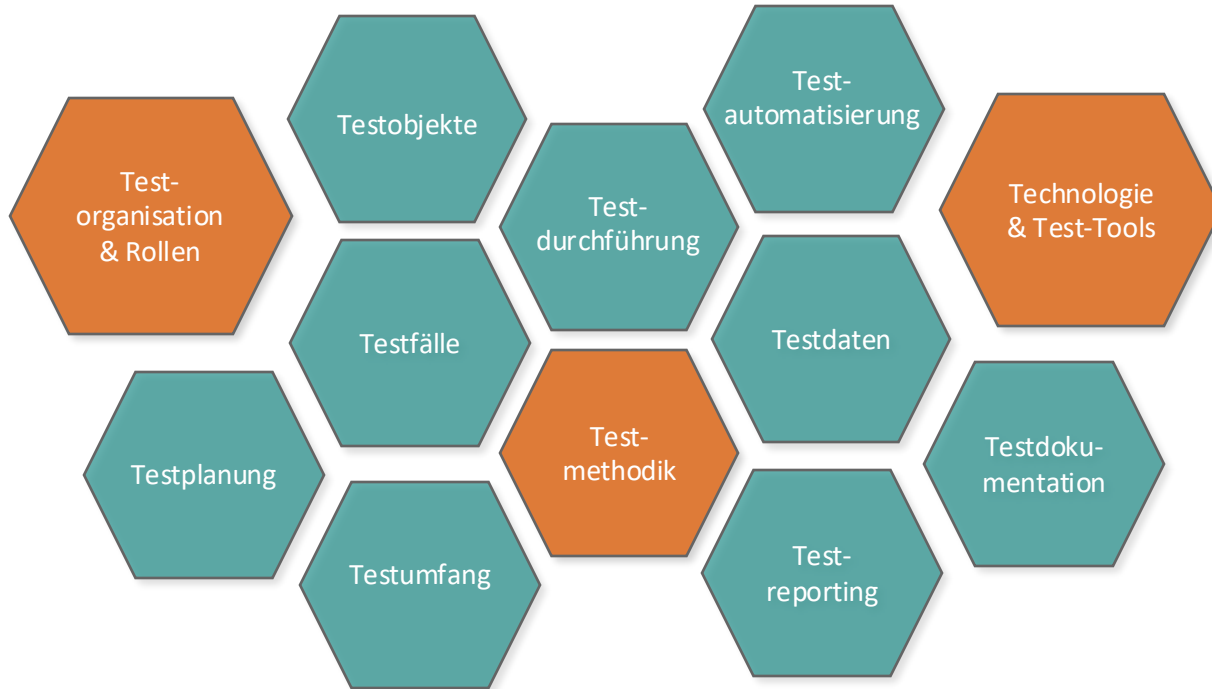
Testobjekte

Test-automatisierung

Test-organisation & Rollen

Test-durchführung

Technologie & Test-Tools

Testfälle

Testdaten

Testplanung

Test-methodik

Testdokumentation

Testumfang

Test-reporting